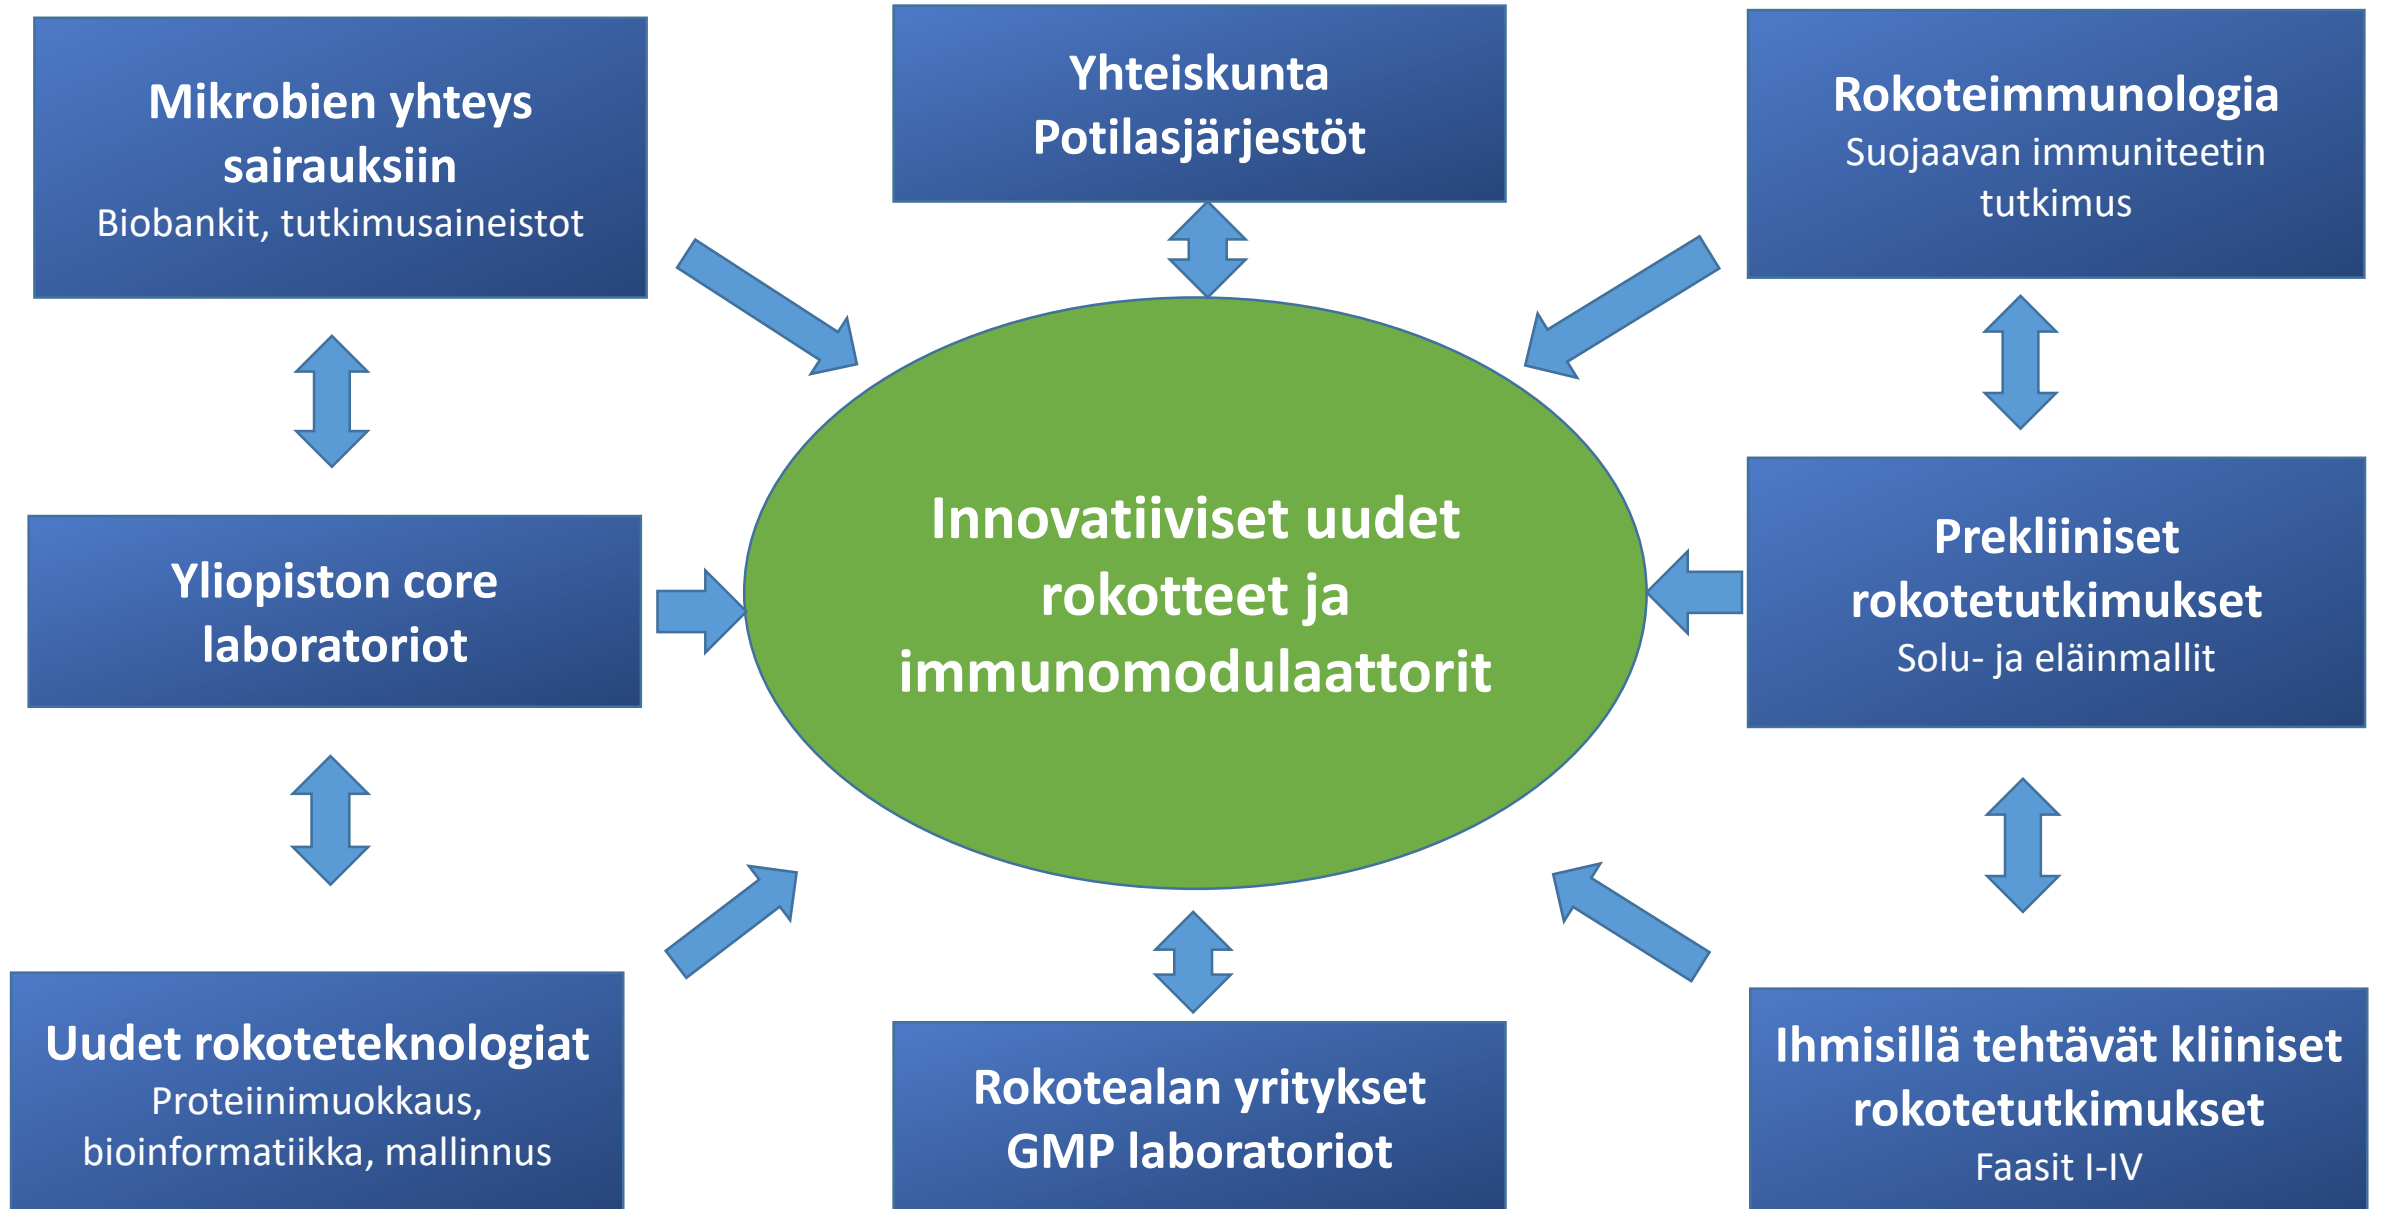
Mikrobien yhteys sairauksiin
Biobankit, tutkimusaineistot

Yhteiskunta
Potilasjärjestöt

Rokoteimmunologia
Suojaavan immuniteetin tutkimus

Yliopiston core laboratoriot

Innovatiiviset uudet rokotteet ja immunomodulaattorit

Prekliiniset rokotetutkimukset
Solu- ja eläinmallit

Uudet rokoteteknologiat
Proteiinimuokkaus, bioinformatiikka, mallinnus

Rokotealan yritykset
GMP laboratoriot

Ihmisillä tehtävät kliiniset rokotetutkimukset
Faasit I-IV